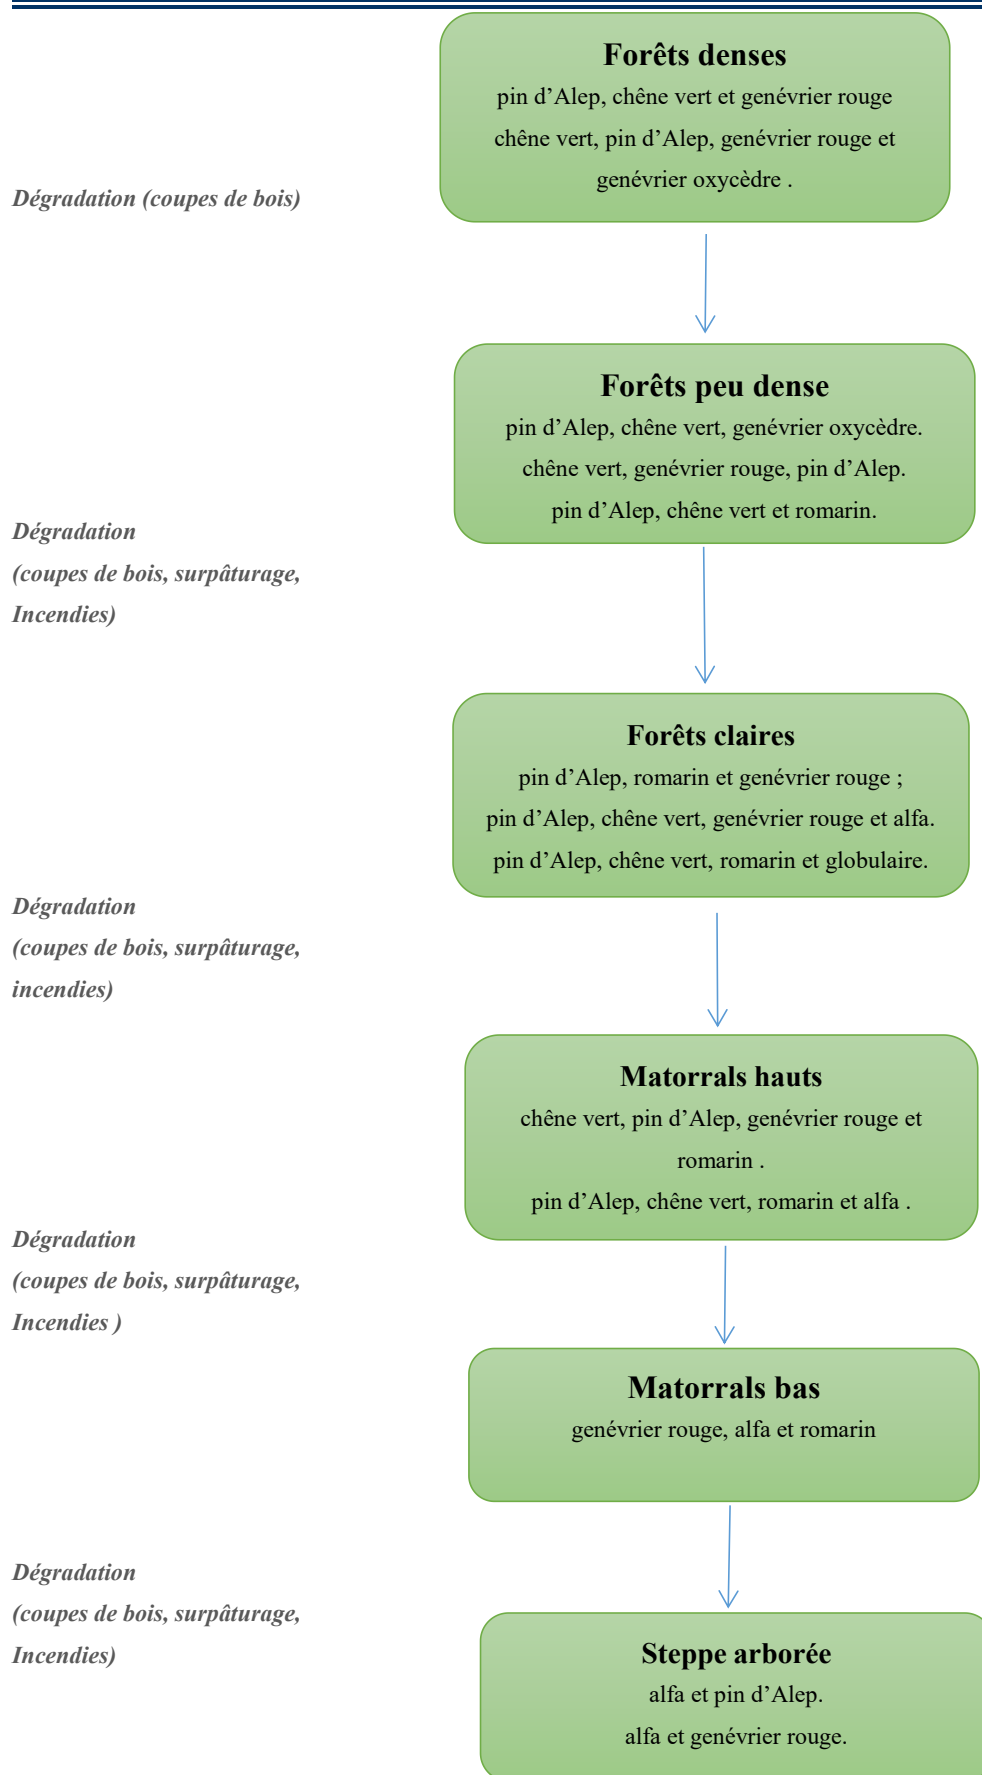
Forêts denses
pin d’Alep, chêne vert et genévrier rouge
chêne vert, pin d’Alep, genévrier rouge et genévrier oxycèdre .

Dégradation (coupes de bois)

Forêts peu dense
pin d’Alep, chêne vert, genévrier oxycèdre.
chêne vert, genévrier rouge, pin d’Alep.
pin d’Alep, chêne vert et romarin.

Dégradation
(coupes de bois, surpâturage, Incendies)

Forêts claires
pin d’Alep, romarin et genévrier rouge ;
pin d’Alep, chêne vert, genévrier rouge et alfa.
pin d’Alep, chêne vert, romarin et globulaire.

Dégradation
(coupes de bois, surpâturage, incendies)

Matorrals hauts
chêne vert, pin d’Alep, genévrier rouge et romarin .
pin d’Alep, chêne vert, romarin et alfa .

Dégradation
(coupes de bois, surpâturage, Incendies )

Matorrals bas
genévrier rouge, alfa et romarin

Dégradation
(coupes de bois, surpâturage, Incendies)

Steppe arborée
alfa et pin d’Alep.
alfa et genévrier rouge.